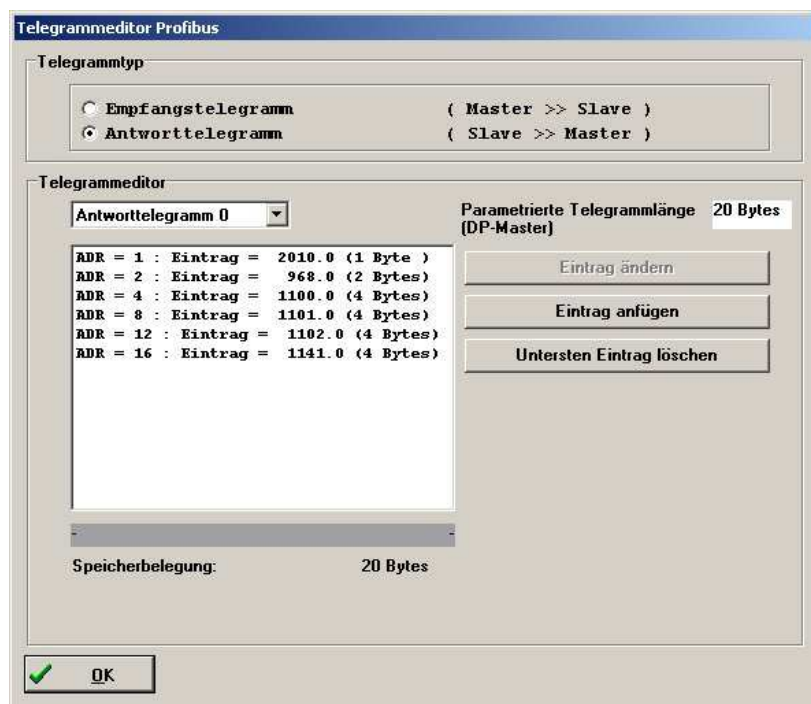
Telegrammeditor Profibus

Telegrammtyp

Empfangstelegramm ( Master >> Slave )
Antworttelegramm ( Slave >> Master )

Telegrammeditor

Antworttelegramm 0

Parametrierte Telegrammlänge (DP-Master) 20 Bytes

ADR = 1 : Eintrag = 2010.0 (1 Byte )
ADR = 2 : Eintrag = 968.0 (2 Bytes)
ADR = 4 : Eintrag = 1100.0 (4 Bytes)
ADR = 8 : Eintrag = 1101.0 (4 Bytes)
ADR = 12 : Eintrag = 1102.0 (4 Bytes)
ADR = 16 : Eintrag = 1141.0 (4 Bytes)

Eintrag ändern
Eintrag anfügen
Untersten Eintrag löschen

Speicherbelegung: 20 Bytes

OK